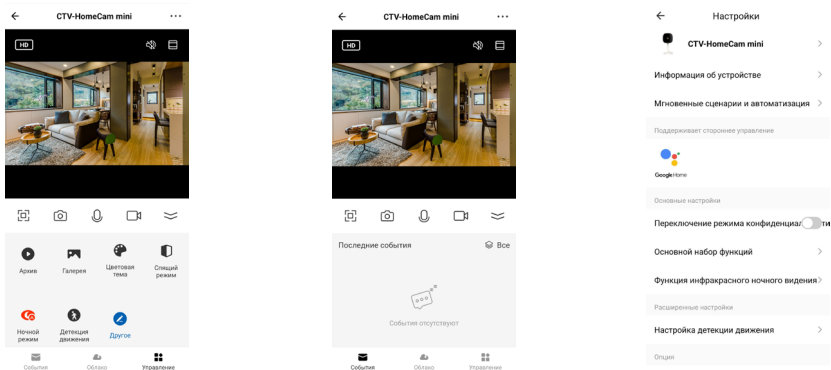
← CTV-HomeCam mini ···

HD

Архив

Галерея

Цветовая тема

Спящий режим

Ночной режим

Детекция движения

Другое

События

Облако

Управление

← CTV-HomeCam mini ···

HD

Последние события

Все

События отсутствуют

События

Облако

Управление

← Настройки

CTV-HomeCam mini >

Информация об устройстве >

Мгновенные сценарии и автоматизация >

Поддерживает стороннее управление

Google Home

Основные настройки

Переключение режима конфиденциал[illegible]ти

Основной набор функций >

Функция инфракрасного ночного видения >

Расширенные настройки

Настройка детекции движения >

Опции